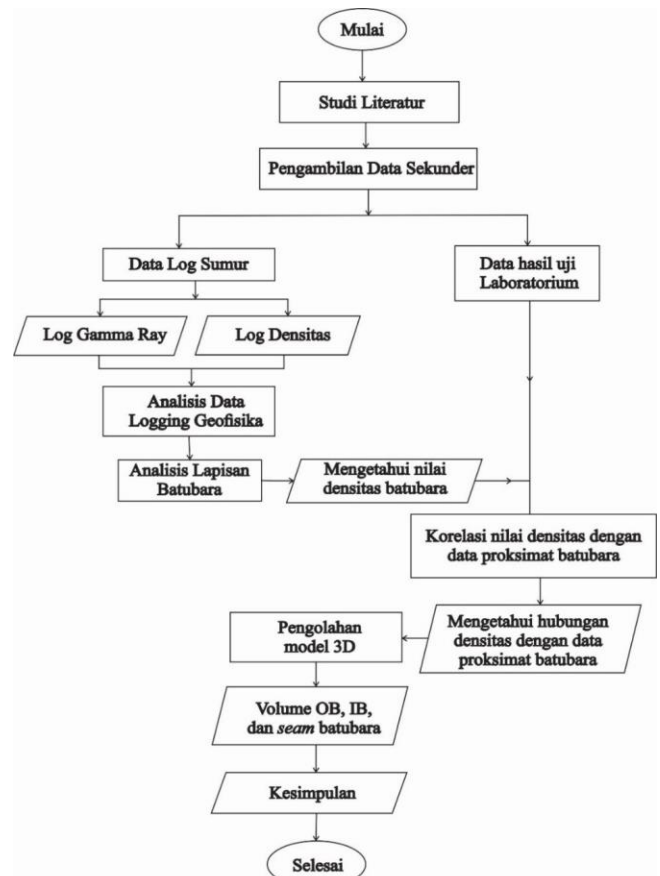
Mulai

Studi Literatur

Pengambilan Data Sekunder

Data Log Sumur

Data hasil uji Laboratorium

Log Gamma Ray

Log Densitas

Analisis Data Logging Geofisika

Analisis Lapisan Batubara

Mengetahui nilai densitas batubara

Korelasi nilai densitas dengan data proksimat batubara

Mengetahui hubungan densitas dengan data proksimat batubara

Pengolahan model 3D

Volume OB, IB, dan *seam* batubara

Kesimpulan

Selesai